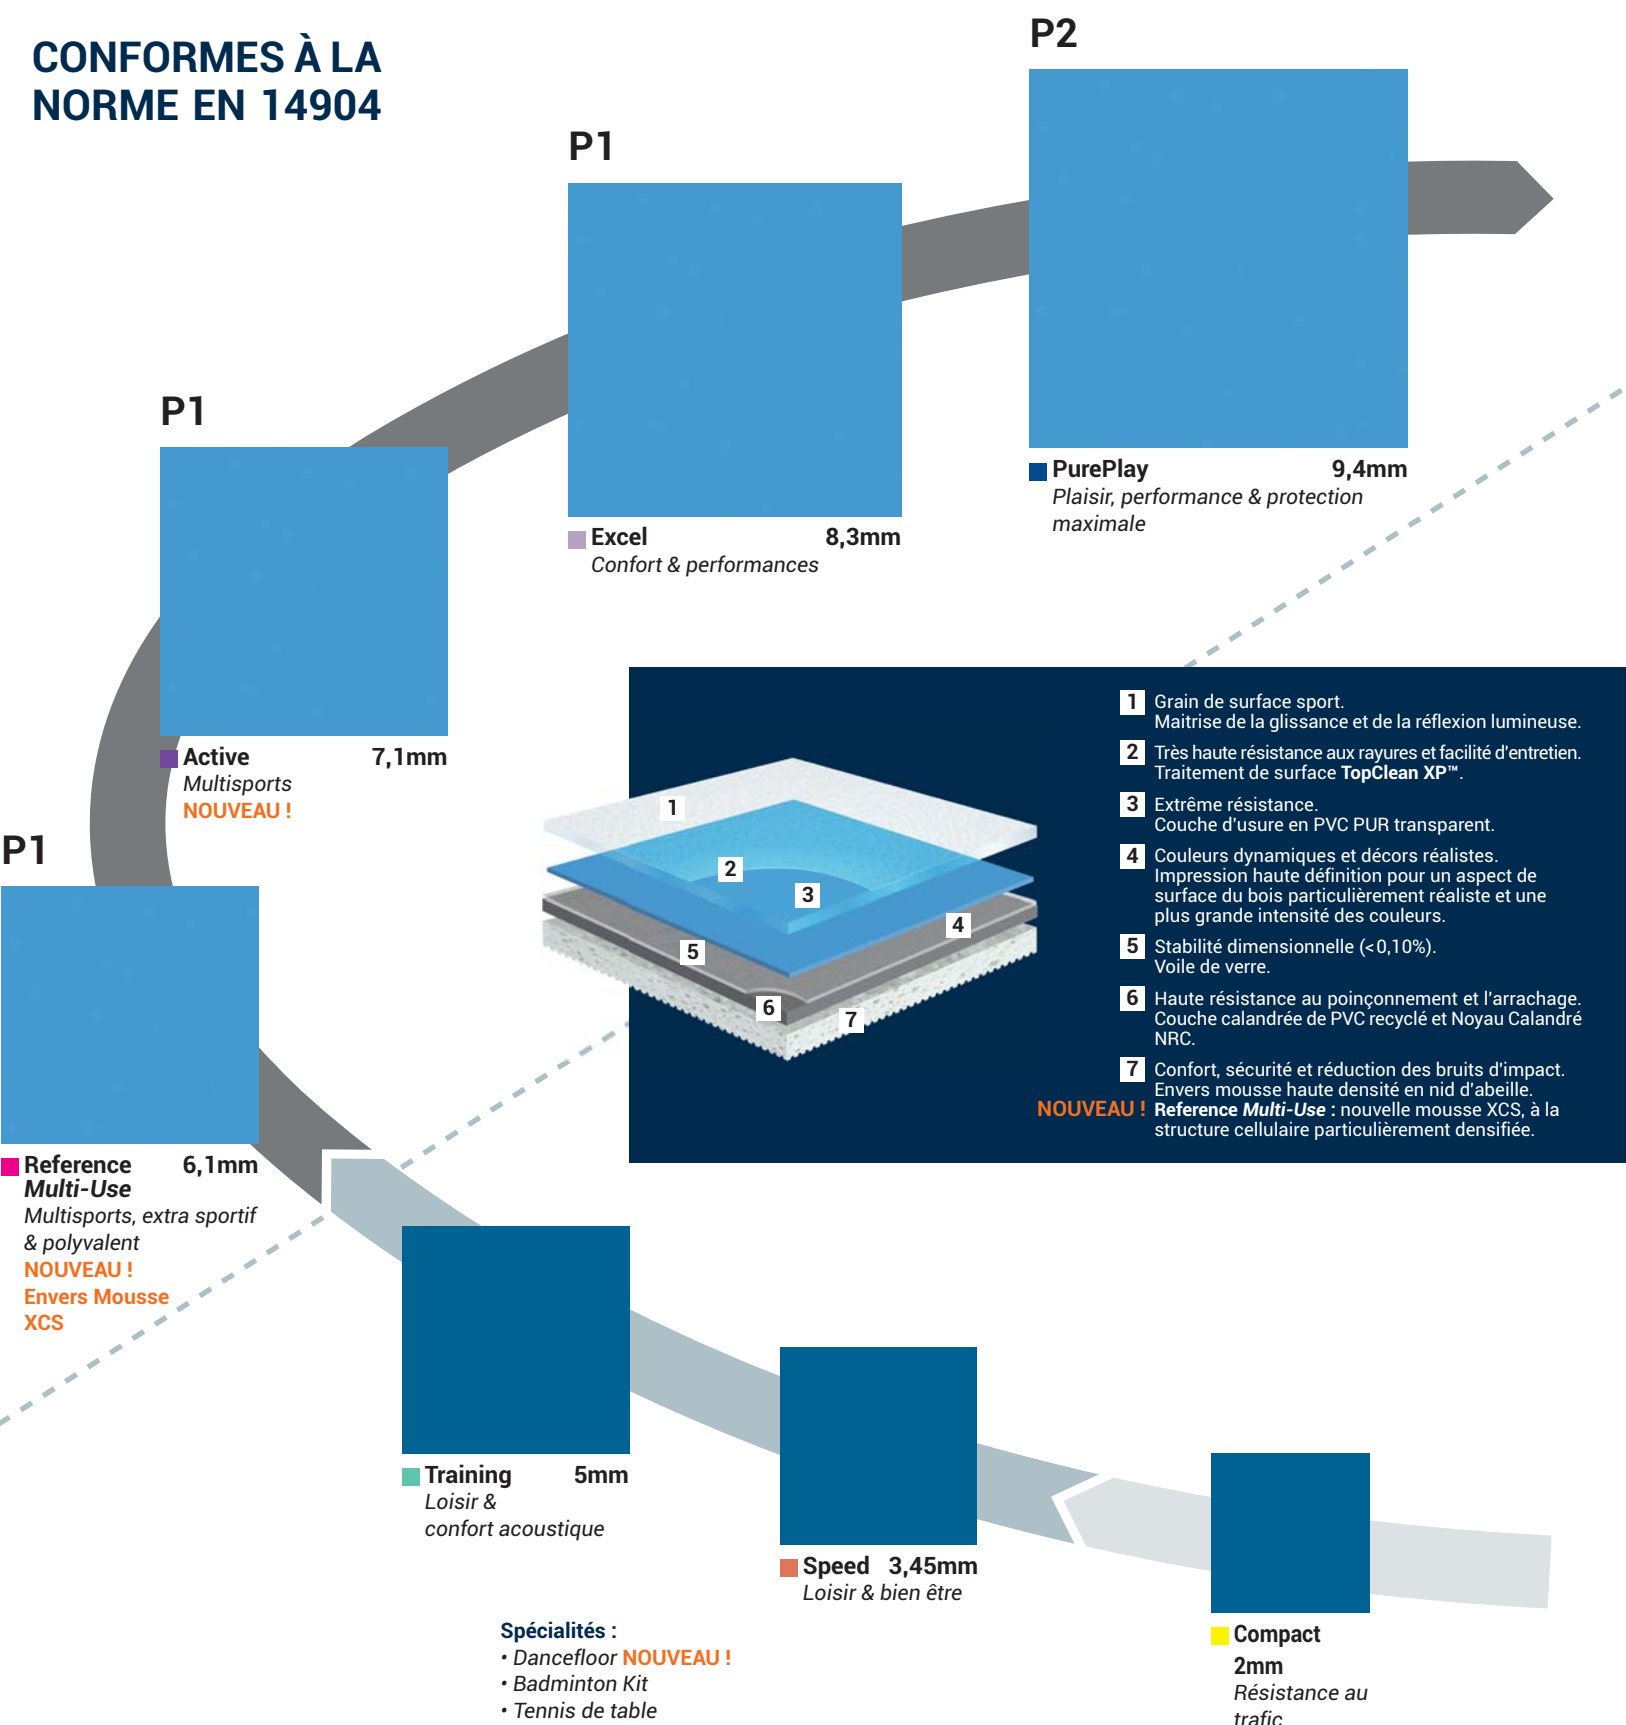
CONFORMES À LA NORME EN 14904

P2

P1

P1

P1

PurePlay 9,4mm
Plaisir, performance & protection maximale

Excel 8,3mm
Confort & performances

Active 7,1mm
Multisports
NOUVEAU !

Reference Multi-Use 6,1mm
Multisports, extra sportif & polyvalent
NOUVEAU !
Envers Mousse XCS

1 Grain de surface sport.
Maitrise de la glissance et de la réflexion lumineuse.

2 Très haute résistance aux rayures et facilité d'entretien.
Traitement de surface TopClean XP™.

3 Extrême résistance.
Couche d'usure en PVC PUR transparent.

4 Couleurs dynamiques et décors réalistes.
Impression haute définition pour un aspect de surface du bois particulièrement réaliste et une plus grande intensité des couleurs.

5 Stabilité dimensionnelle (<0,10%).
Voile de verre.

6 Haute résistance au poinçonnement et l'arrachage.
Couche calandrée de PVC recyclé et Noyau Calandré NRC.

7 Confort, sécurité et réduction des bruits d'impact.
Envers mousse haute densité en nid d'abeille.
NOUVEAU ! Reference Multi-Use : nouvelle mousse XCS, à la structure cellulaire particulièrement densifiée.

1 2 3 4 5 6 7

Training 5mm
Loisir & confort acoustique

Speed 3,45mm
Loisir & bien être

Compact 2mm
Résistance au trafic

Spécialités :
• Dancefloor NOUVEAU !
• Badminton Kit
• Tennis de table